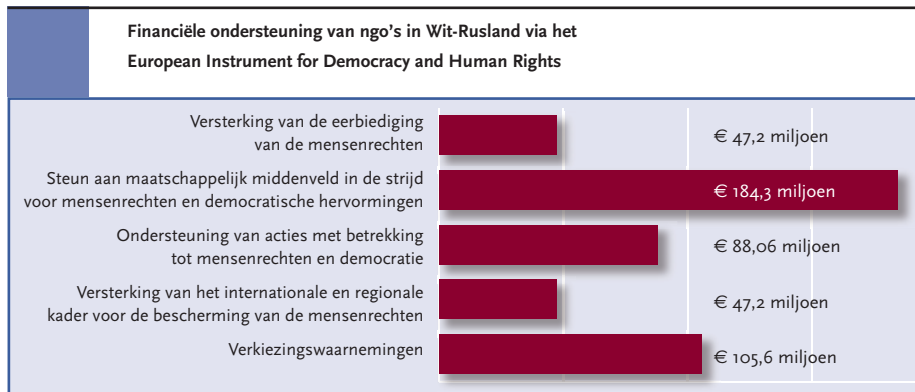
Financiële ondersteuning van ngo's in Wit-Rusland via het European Instrument for Democracy and Human Rights

Versterking van de eerbiediging van de mensenrechten

€ 47,2 miljoen

Steun aan maatschappelijk middenveld in de strijd voor mensenrechten en democratische hervormingen

€ 184,3 miljoen

Ondersteuning van acties met betrekking tot mensenrechten en democratie

€ 88,06 miljoen

Versterking van het internationale en regionale kader voor de bescherming van de mensenrechten

€ 47,2 miljoen

Verkiezingswaarnemingen

€ 105,6 miljoen